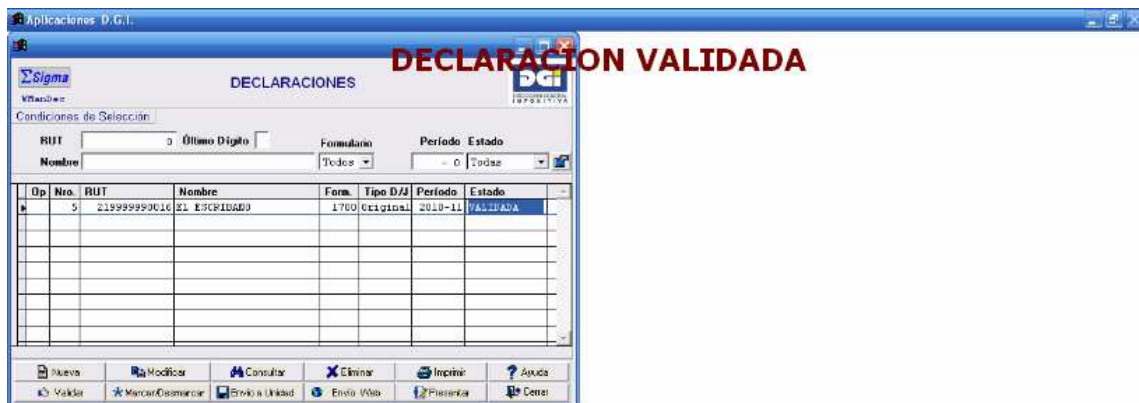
Aplicaciones D.G.I.

DECLARACION VALIDADA

$\Sigma$Sigma
WBanDec

DECLARACIONES

DGI

Condiciones de Selección

RUT 0 Último Dígito

Nombre

Formulario Todos

Período Estado
- 0 Todas

| Op | Nro. | RUT | Nombre | Form. | Tipo D/J | Período | Estado |
|---|---|---|---|---|---|---|---|
| | 5 | 219999990016 | EL ESCRIBANO | 1700 | Original | 2018-11 | VALIDADA |

Nueva | Modificar | Consultar | Eliminar | Imprimir | Ayuda
Validar | Marcar/Desmarcar | Envío a Unidad | Envío Web | Presentar | Cerrar